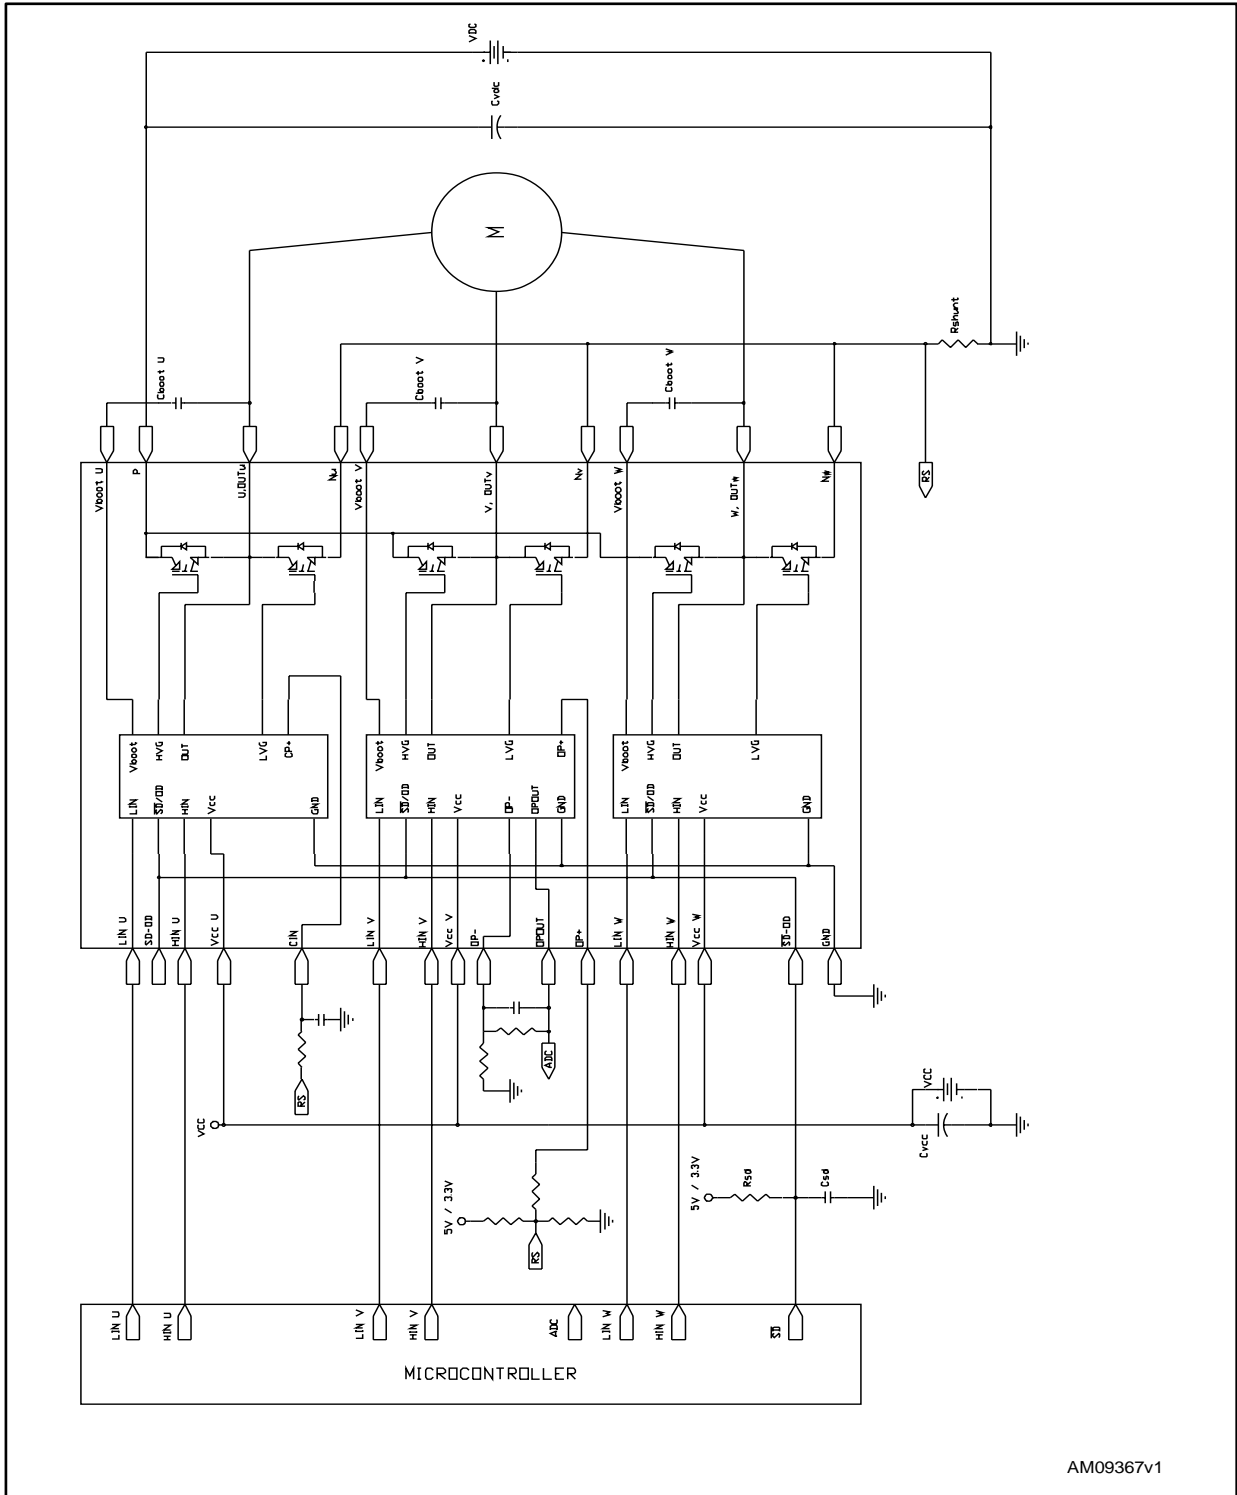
VDC

Cvdc

M

Rshunt

Cboot U

Cboot V

Cboot W

Vboot U
P
U,OUTu
Nu
Vboot V
V, OUTv
Nv
Vboot W
W, OUTw
Nw

RS

Vboot
HVG
OUT
LVG
OP+
LIN
$\overline{SD}$/OD
HIN
Vcc
GND

Vboot
HVG
OUT
LVG
OP+
LIN
$\overline{SD}$/OD
HIN
Vcc
OP-
OPOUT
GND

Vboot
HVG
OUT
LVG
LIN
$\overline{SD}$/OD
HIN
Vcc
GND

LIN U
SD-OD
HIN U
Vcc U
CIN
LIN V
HIN V
Vcc V
OP-
OPOUT
OP+
LIN W
HIN W
Vcc W
$\overline{SD}$-OD
GND

ADC

RS

VCC

VCC

Cvcc

5V / 3.3V

RS

5V / 3.3V
Rsd
Csd

LIN U
HIN U
LIN V
HIN V
ADC
LIN W
HIN W
$\overline{SD}$

MICROCONTROLLER

AM09367v1